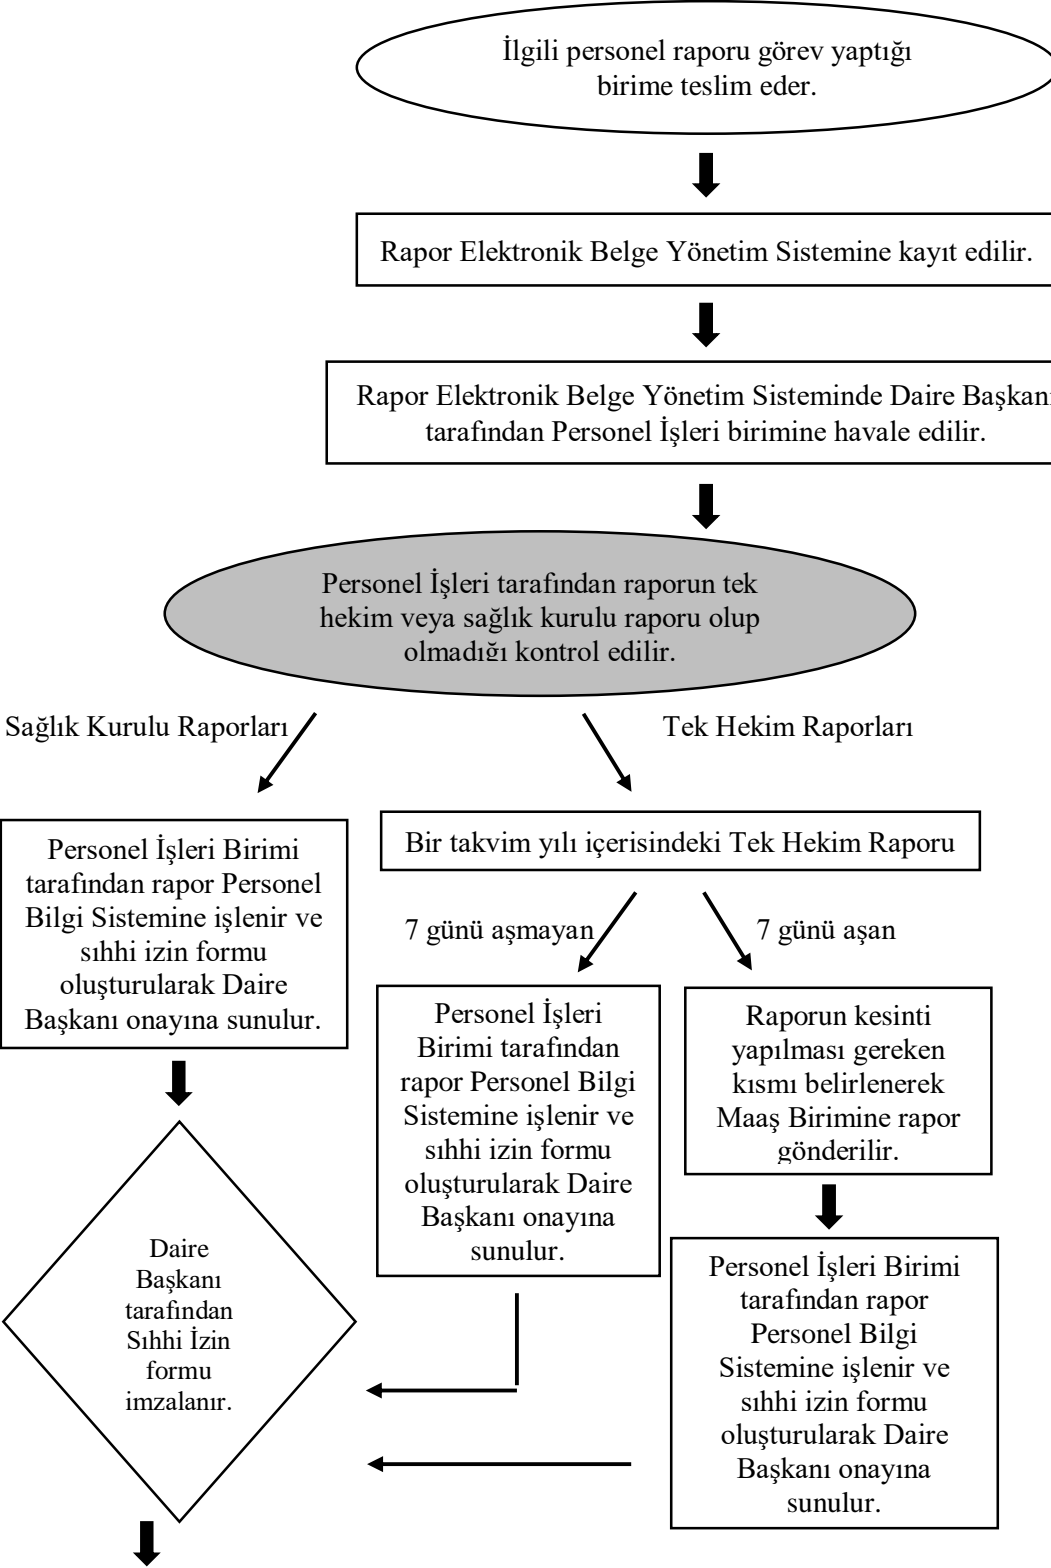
İlgili personel raporu görev yaptığı birime teslim eder.

Rapor Elektronik Belge Yönetim Sistemine kayıt edilir.

Rapor Elektronik Belge Yönetim Sisteminde Daire Başkan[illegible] tarafından Personel İşleri birimine havale edilir.

Personel İşleri tarafından raporun tek hekim veya sağlık kurulu raporu olup olmadığı kontrol edilir.

Sağlık Kurulu Raporları

Tek Hekim Raporları

Personel İşleri Birimi tarafından rapor Personel Bilgi Sistemine işlenir ve sıhhi izin formu oluşturularak Daire Başkanı onayına sunulur.

Bir takvim yılı içerisindeki Tek Hekim Raporu

7 günü aşmayan

7 günü aşan

Personel İşleri Birimi tarafından rapor Personel Bilgi Sistemine işlenir ve sıhhi izin formu oluşturularak Daire Başkanı onayına sunulur.

Raporun kesinti yapılması gereken kısmı belirlenerek Maaş Birimine rapor gönderilir.

Daire Başkanı tarafından Sıhhi İzin formu imzalanır.

Personel İşleri Birimi tarafından rapor Personel Bilgi Sistemine işlenir ve sıhhi izin formu oluşturularak Daire Başkanı onayına sunulur.